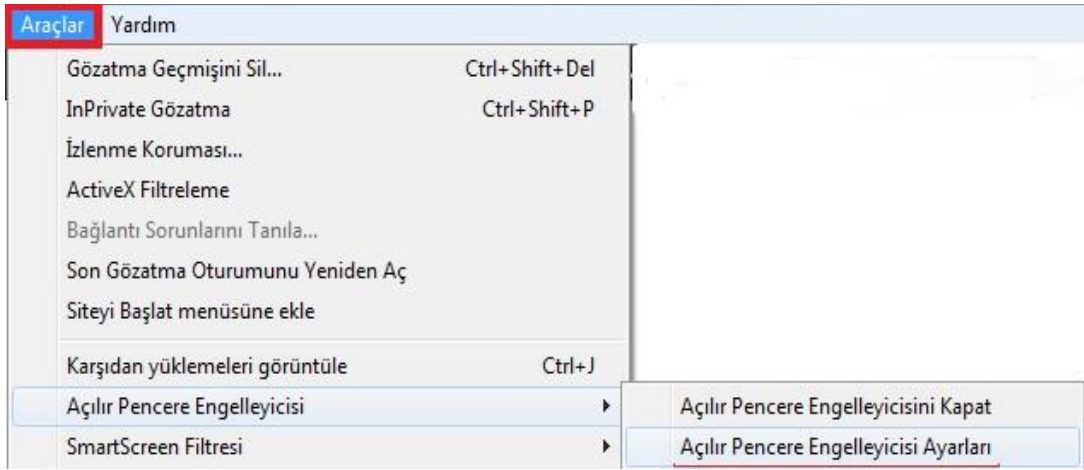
Araçlar Yardım

Gözatma Geçmişini Sil... Ctrl+Shift+Del
InPrivate Gözatma Ctrl+Shift+P
İzlenme Koruması...
ActiveX Filtreleme
Bağlantı Sorunlarını Tanıla...
Son Gözatma Oturumunu Yeniden Aç
Siteyi Başlat menüsüne ekle
Karşıdan yüklemeleri görüntüle Ctrl+J
Açılır Pencere Engelleyicisi
SmartScreen Filtresi

Açılır Pencere Engelleyicisini Kapat
Açılır Pencere Engelleyicisi Ayarları